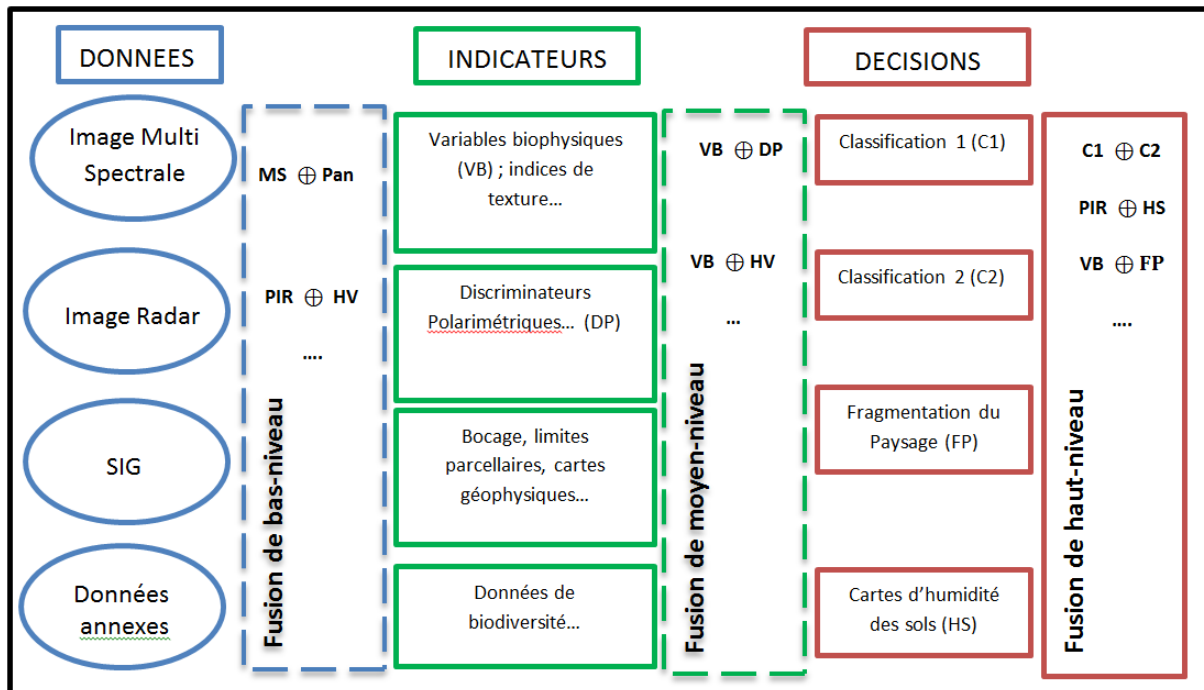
DONNEES

INDICATEURS

DECISIONS

Image Multi Spectrale

Image Radar

SIG

Données annexes

MS $\oplus$ Pan

PIR $\oplus$ HV

....

Fusion de bas-niveau

Variables biophysiques (VB) ; indices de texture…

Discriminateurs Polarimétriques… (DP)

Bocage, limites parcellaires, cartes géophysiques…

Données de biodiversité…

VB $\oplus$ DP

VB $\oplus$ HV

...

Fusion de moyen-niveau

Classification 1 (C1)

Classification 2 (C2)

Fragmentation du Paysage (FP)

Cartes d'humidité des sols (HS)

C1 $\oplus$ C2

PIR $\oplus$ HS

VB $\oplus$ FP

....

Fusion de haut-niveau